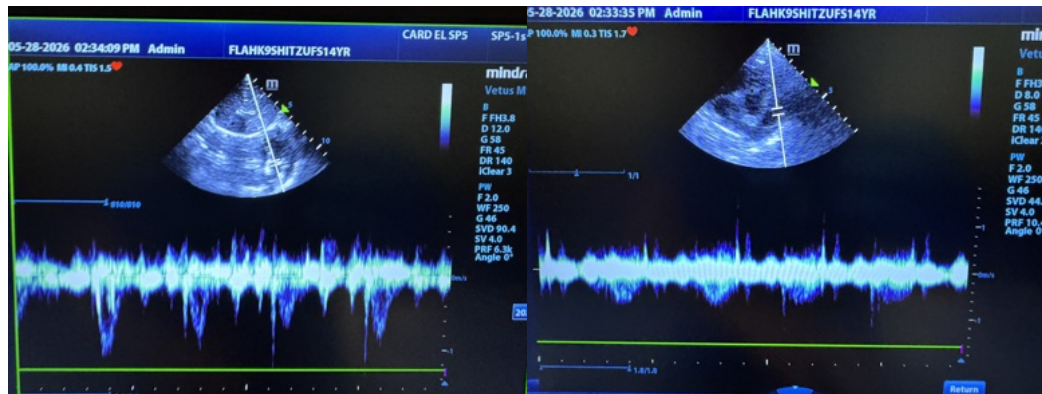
05-28-2026 02:34:09 PM Admin FLAHK9SHITZUFS14YR CARD EL SP5 SP5-1s

AP 100.0% MI 0.4 TIS 1.5

mindray
Vetus M

m
5
10

B
F FH3.8
D 12.0
G 58
FR 45
DR 140
iClear 3

PW
F 2.0
WF 250
G 46
SVD 90.4
SV 4.0
PRF 6.3k
Angle 0°

010/010

0m/s

-1

20

5-28-2026 02:33:35 PM Admin FLAHK9SHITZUFS14YR

P 100.0% MI 0.3 TIS 1.7

mi
Vetu

m
5

B
F FH3
D 8.0
G 58
FR 45
DR 140
iClear

1/1

PW
F 2.0
WF 250
G 46
SVD 44.
SV 4.0
PRF 10.
Angle 0

-1

0m/s

-1

1.0/1.0

Return